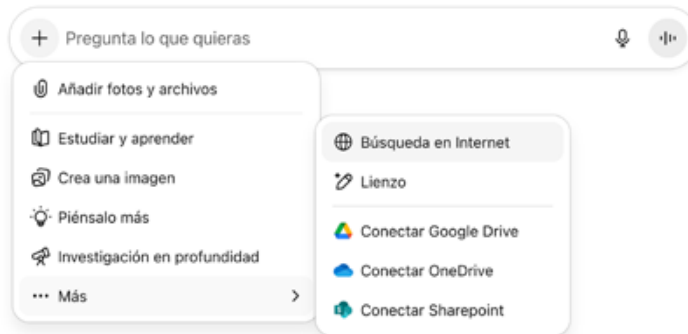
+ Pregunta lo que quieras

Añadir fotos y archivos

Estudiar y aprender

Crea una imagen

Piénsalo más

Investigación en profundidad

··· Más

Búsqueda en Internet

Lienzo

Conectar Google Drive

Conectar OneDrive

Conectar Sharepoint